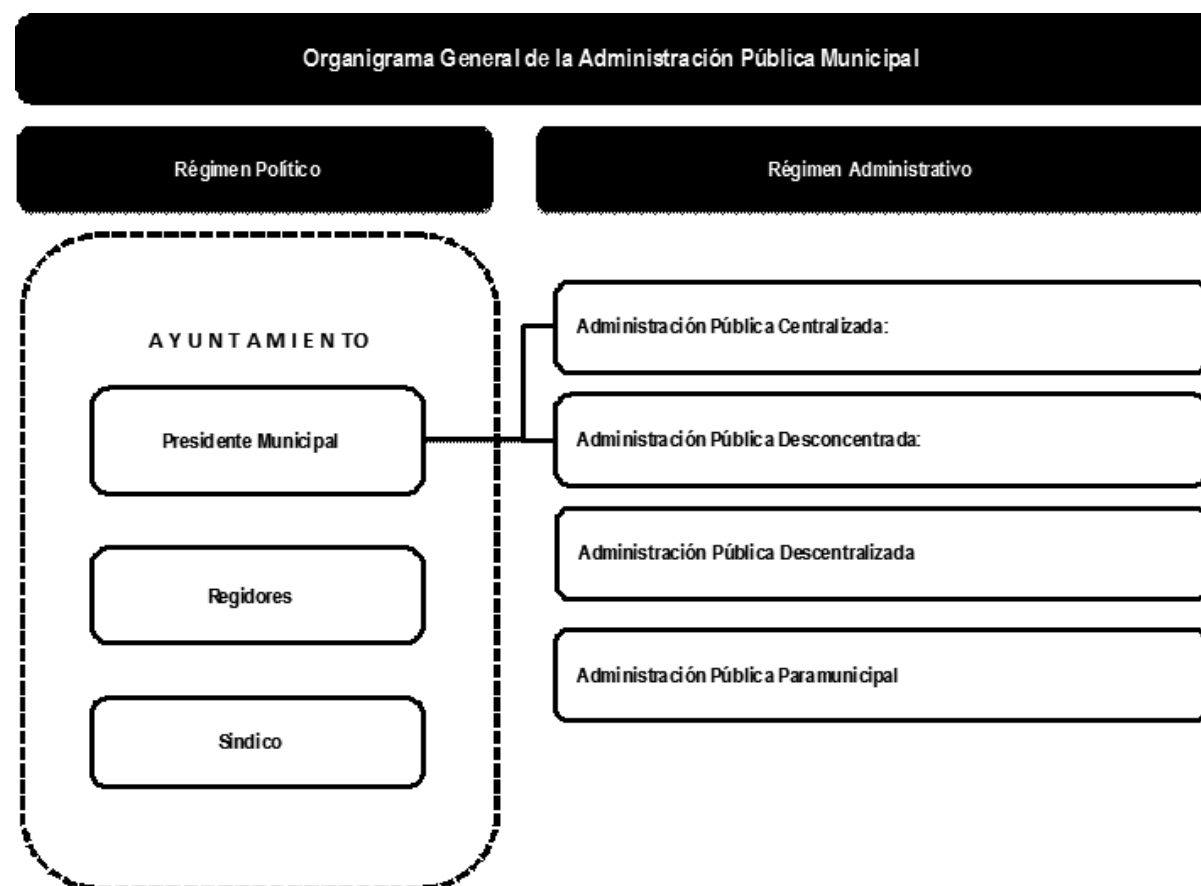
Organigrama General de la Administración Pública Municipal

Régimen Político

Régimen Administrativo

A Y U N T A M I E N TO

Presidente Municipal

Regidores

Síndico

Administración Pública Centralizada:

Administración Pública Desconcentrada:

Administración Pública Descentralizada

Administración Pública Paramunicipal